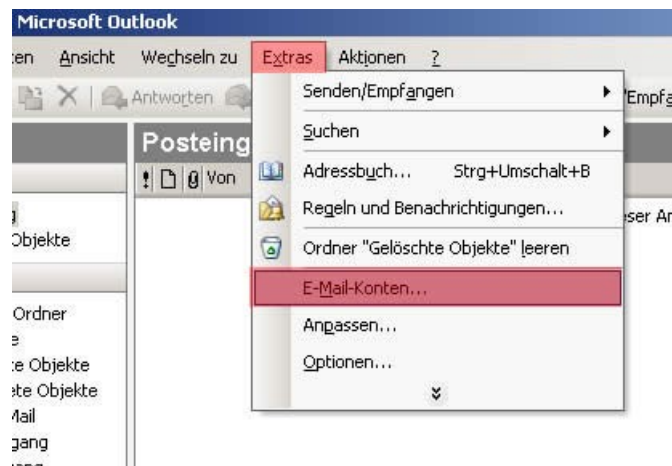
Microsoft Outlook

ten Ansicht Wechseln zu Extras Aktionen ?

Antworten

Posteing

Von

Objekte

Ordner

e Objekte

te Objekte

Mail

gang

Senden/Empfangen

Suchen

Adressbuch... Strg+Umschalt+B

Regeln und Benachrichtigungen...

Ordner "Gelöschte Objekte" leeren

E-Mail-Konten...

Anpassen...

Optionen...

'Empf

ser Ar